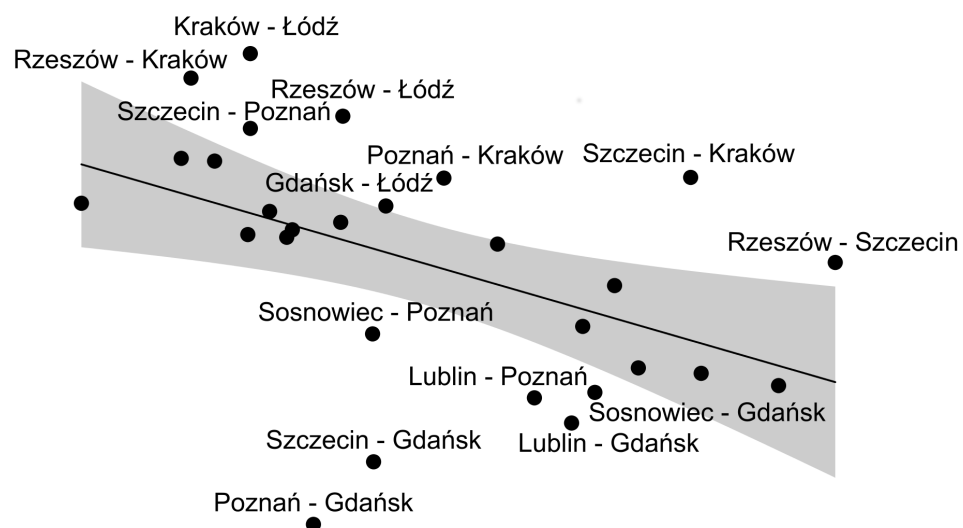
Kraków - Łódź
Rzeszów - Kraków
Rzeszów - Łódź
Szczecin - Poznań
Poznań - Kraków
Szczecin - Kraków
Gdańsk - Łódź
Rzeszów - Szczecin
Sosnowiec - Poznań
Lublin - Poznań
Sosnowiec - Gdańsk
Szczecin - Gdańsk
Lublin - Gdańsk
Poznań - Gdańsk